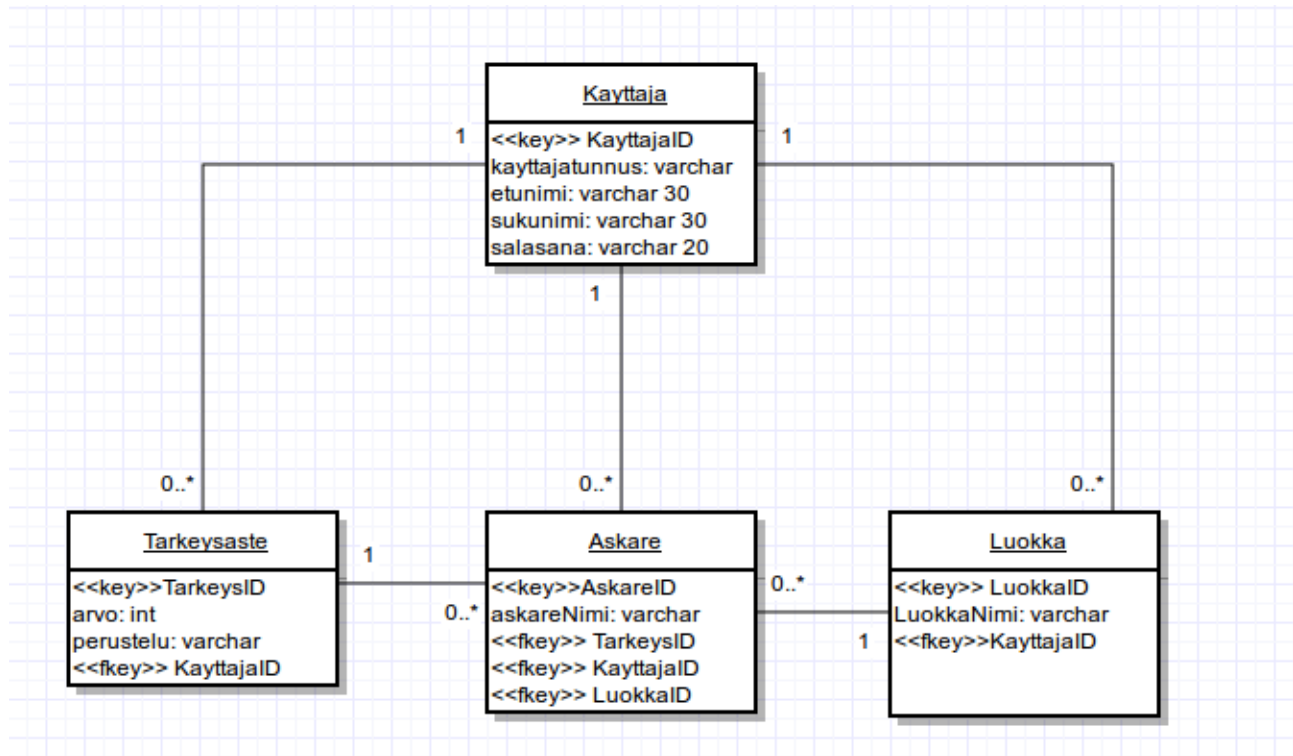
Kayttaja

<<key>> KayttajaID
kayttajatunnus: varchar
etunimi: varchar 30
sukunimi: varchar 30
salasana: varchar 20

1

1

1

0..*

0..*

0..*

Tarkeysaste

<<key>>TarkeysID
arvo: int
perustelu: varchar
<<fkey>> KayttajaID

1

0..*

Askare

<<key>>AskareID
askareNimi: varchar
<<fkey>> TarkeysID
<<fkey>> KayttajaID
<<fkey>> LuokkaID

0..*

1

Luokka

<<key>> LuokkaID
LuokkaNimi: varchar
<<fkey>>KayttajaID